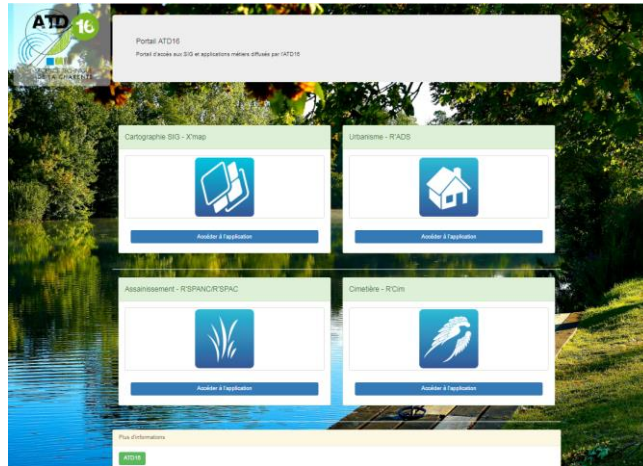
ATD 16

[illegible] DE LA CHARENTE

Portail ATD16

Portail d'accès aux SIG et applications métiers diffusés par l'ATD16

Cartographie SIG - X'map

Accéder à l'application

Urbanisme - R'ADS

Accéder à l'application

Assainissement - R'SPANC/R'SPAC

Accéder à l'application

Cimetière - R'Cim

Accéder à l'application

Plus d'informations

ATD16